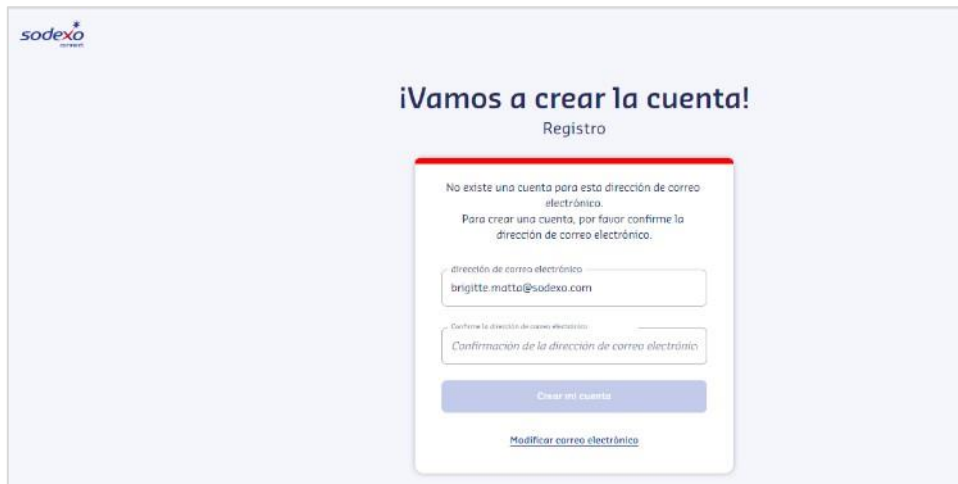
sodexo
connect

¡Vamos a crear la cuenta!
Registro

No existe una cuenta para esta dirección de correo electrónico.
Para crear una cuenta, por favor confirme la dirección de correo electrónico.

dirección de correo electrónico
brigitte.matto@sodexo.com

Confirme la dirección de correo electrónico
Confirmación de la dirección de correo electrónic

Crear mi cuenta

Modificar correo electrónico